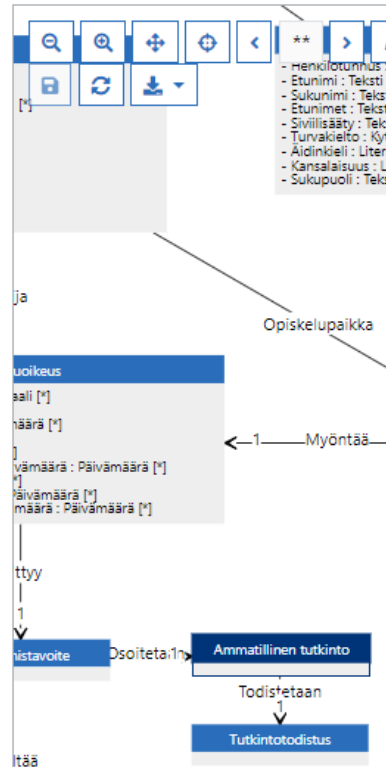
**
- Henkilötunnus :
- Etunimi : Teksti
- Sukunimi : Tekst
- Etunimet : Tekst
- Siviilisääty : Tek
- Turvakielto : Ky
- Äidinkieli : Liter
- Kansalaisuus : L
- Sukupuoli : Teks

[*]

ja

Opiskelupaikka

uoikeus
aali [*]
määrä [*]
]
ivämäärä : Päivämäärä [*]
*]
Päivämäärä [*]
määrä : Päivämäärä [*]

1 Myöntää

ttyy
1

nistavoite
Osoitetaan 1
Ammatillinen tutkinto
Todistetaan
1
Tutkintotodistus

ltää